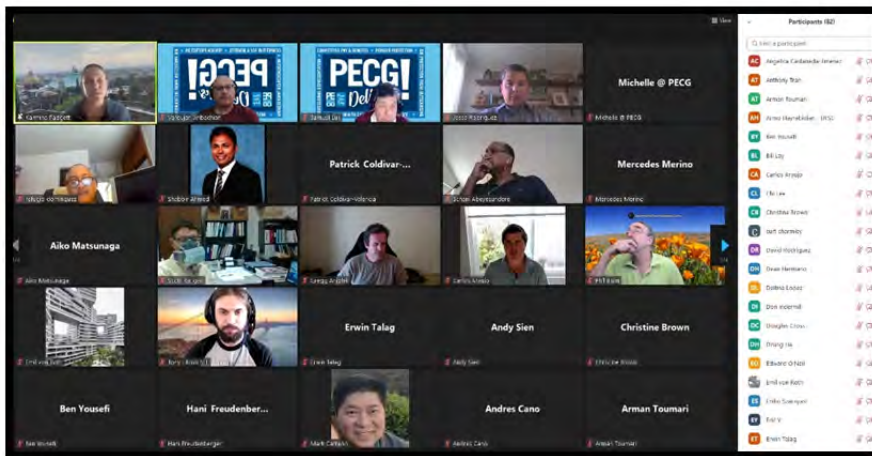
View

Participants (82)

Find a participant

AC Angelina Castaneda-Jimenez
AT Anthony Tran
AT Arman Toumari
AH Armo Haynes
BY Ben Yousefi
BL Bill Loy
CA Carlos Araujo
CL Chi Lee
CB Christine Brown
Curt
DR David Rodriguez
DH Dean Harmann
DL Dolma Lopez
DE Don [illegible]
DC Douglas Crow
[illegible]
EO Edward O'Neil
Emil von Roth
ES Erika Soenyan
Erik V
ET Erwin Talag

PECG!

PECG! Deli

Michelle @ PECG

Patrick Coldivar-...

Mercedes Merino

Aiko Matsunaga

Erwin Talag

Andy Sien

Christine Brown

Ben Yousefi

Hani Freudenber...

Andres Cano

Arman Toumari

Shobor Ahmed

Patrick Coldivar-Valencia

Michelle @ PECG

Mercedes Merino

Aiko Matsunaga

Erwin Talag

Andy Sien

Christine Brown

Ben Yousefi

Hani Freudenberger

Mark Cattan

Andres Cano

Arman Toumari